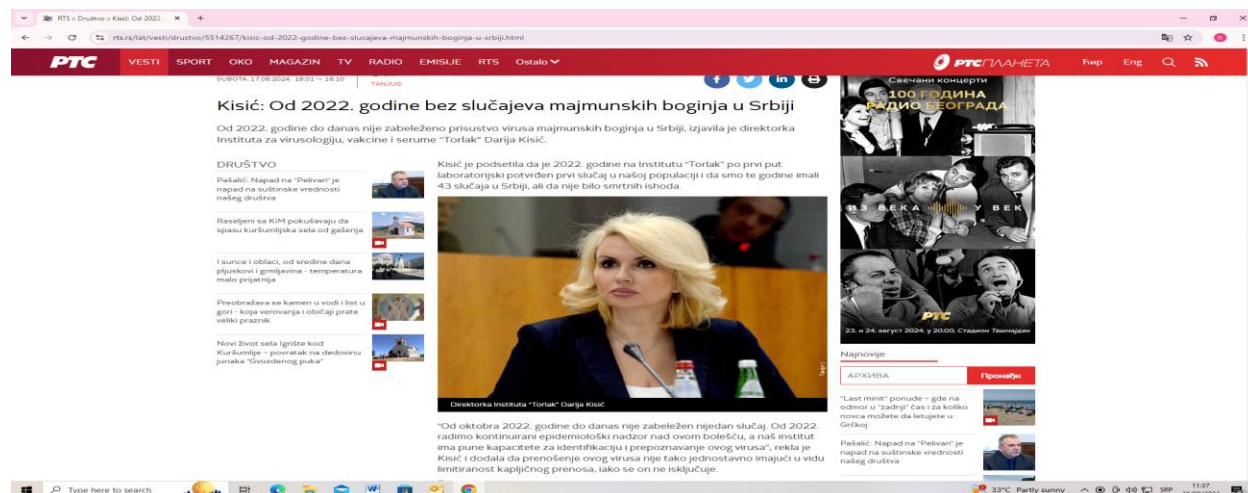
RTS » Društvo » Kisić: Od 2022. ×

rts.rs/lat/vesti/drustvo/5514267/kisic-od-2022-godine-bez-slucajeva-majmunskih-boginja-u-srbiji.html

РТС VESTI SPORT OKO MAGAZIN TV RADIO EMISIJE RTS Ostalo

РТС ПЛАНЕТА Ћир Eng

SUBOTA, 17.08.2024, 18:01 → 18:10

TANJUG

Kisić: Od 2022. godine bez slučajeva majmunskih boginja u Srbiji

Od 2022. godine do danas nije zabeleženo prisustvo virusa majmunskih boginja u Srbiji, izjavila je direktorka Instituta za virusologiju, vakcine i serume "Torlak" Darija Kisić.

DRUŠTVO

Pašalić: Napad na "Pelivan" je napad na suštinske vrednosti našeg društva

Raseljeni sa KiM pokušavaju da spasu kuršumlijska sela od gašenja

I sunce i oblaci, od sredine dana pljuskovi i grmljavina - temperatura malo prijatnija

Preobražava se kamen u vodi i list u gori - koja verovanja i običaji prate veliki praznik

Novi život sela Ignište kod Kuršumlije – povratak na dedovinu junaka "Gvozdenog puka"

Kisić je podsetila da je 2022. godine na Institutu "Torlak" po prvi put laboratorijski potvrđen prvi slučaj u našoj populaciji i da smo te godine imali 43 slučaja u Srbiji, ali da nije bilo smrtnih ishoda.

Direktorka Instituta "Torlak" Darija Kisić

"Od oktobra 2022. godine do danas nije zabeležen nijedan slučaj. Od 2022. radimo kontinuirani epidemiološki nadzor nad ovom bolešću, a naš institut ima pune kapacitete za identifikaciju i prepoznavanje ovog virusa", rekla je Kisić i dodala da prenošenje ovog virusa nije tako jednostavno imajući u vidu limitiranost kapljičnog prenosa, iako se on ne isključuje.

Свечани концерти
100 ГОДИНА РАДИО БЕОГРАДА
ИЗ ВЕКА У ВЕК
РТС
23. и 24. август 2024. у 20:00, Стадион Ташмајдан

Najnovije

АРХИВА Пронађи

"Last minit" ponude – gde na odmor u "zadnji" čas i za koliko novca možete da letujete u Grčkoj

Pašalić: Napad na "Pelivan" je napad na suštinske vrednosti našeg društva

Type here to search

33°C Partly sunny SRP 11:37